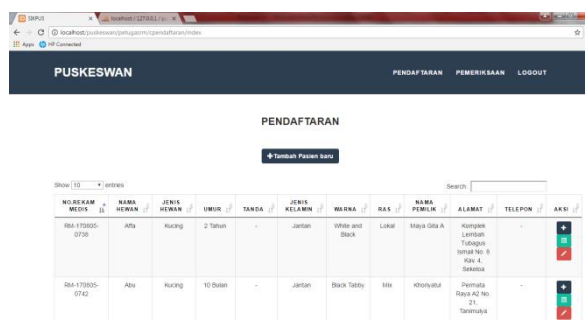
SIKPUS × localhost / 127.0.0.1 / p ×

localhost/puskeswan/petugasrm/cpendaftaran/index

Apps HP Connected

PUSKESWAN

PENDAFTARAN PEMERIKSAAN LOGOUT

PENDAFTARAN

+Tambah Pasien baru

Show 10 entries

Search:

| NO.REKAM MEDIS | NAMA HEWAN | JENIS HEWAN | UMUR | TANDA | JENIS KELAMIN | WARNA | RAS | NAMA PEMILIK | ALAMAT | TELEPON | AKSI |
|---|---|---|---|---|---|---|---|---|---|---|---|
| RM-170805-0736 | Alfa | Kucing | 2 Tahun | - | Jantan | White and Black | Lokal | Maya Gita A | Komplek Lembah Tubagus Ismail No. 9 Kav. 4, Sekeloa | - | |
| RM-170805-0742 | Abu | Kucing | 10 Bulan | - | Jantan | Black Tabby | Mix | Khoriyatul | Permata Raya A2 No. 21, Tanimulya | - | |